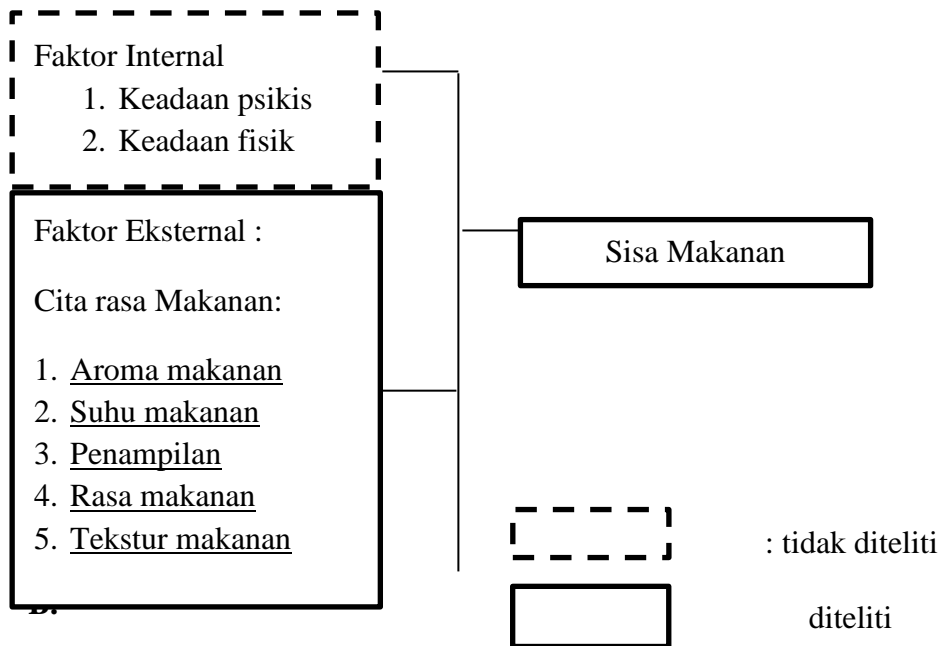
Faktor Internal
1. Keadaan psikis
2. Keadaan fisik

Faktor Eksternal :

Cita rasa Makanan:

1. Aroma makanan
2. Suhu makanan
3. Penampilan
4. Rasa makanan
5. Tekstur makanan

Sisa Makanan

: tidak diteliti

diteliti

B.